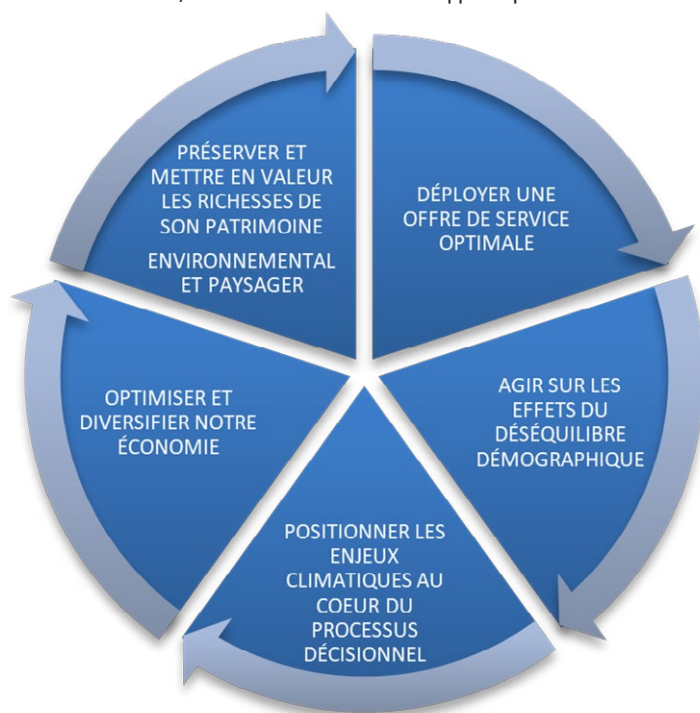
PRÉSERVER ET METTRE EN VALEUR LES RICHESSES DE SON PATRIMOINE ENVIRONNEMENTAL ET PAYSAGER

DÉPLOYER UNE OFFRE DE SERVICE OPTIMALE

AGIR SUR LES EFFETS DU DÉSÉQUILIBRE DÉMOGRAPHIQUE

POSITIONNER LES ENJEUX CLIMATIQUES AU COEUR DU PROCESSUS DÉCISIONNEL

OPTIMISER ET DIVERSIFIER NOTRE ÉCONOMIE